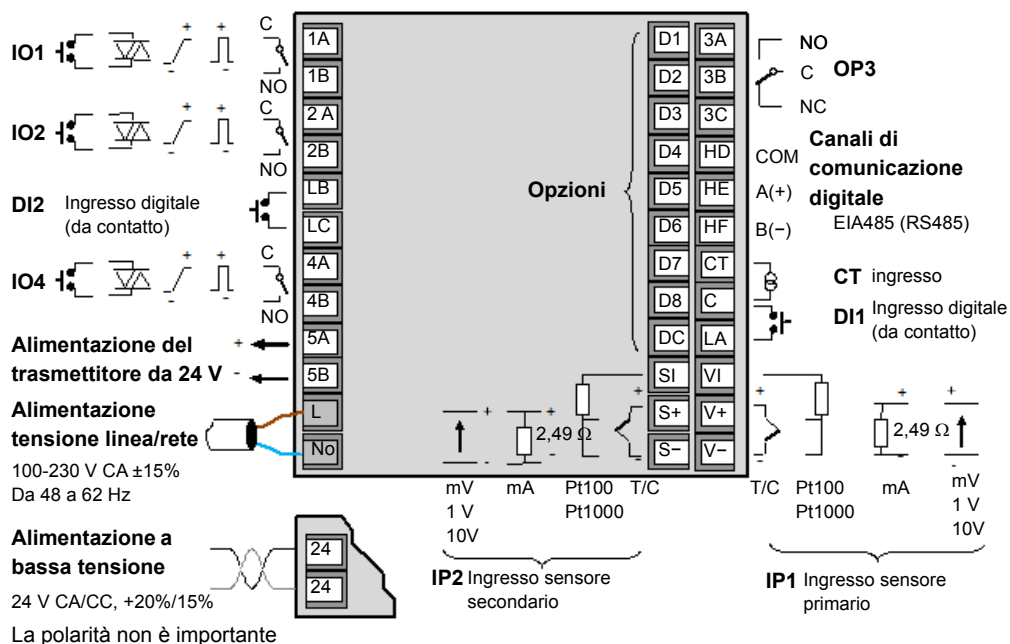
IO1
C
1A
1B
NO
IO2
C
2 A
2B
NO
DI2 Ingresso digitale (da contatto)
LB
LC
IO4
C
4A
4B
NO
Alimentazione del trasmettitore da 24 V
5A
5B
Alimentazione tensione linea/rete
L
No
100-230 V CA ±15%
Da 48 a 62 Hz
Alimentazione a bassa tensione
24
24
24 V CA/CC, +20%/15%
La polarità non è importante

Opzioni
D1 3A
D2 3B
D3 3C
D4 HD
D5 HE
D6 HF
D7 CT
D8 C
DC LA
SI VI
S+ V+
S− V−

NO
C OP3
NC
COM
A(+)
B(−)
Canali di comunicazione digitale
EIA485 (RS485)
CT ingresso
DI1 Ingresso digitale (da contatto)

2,49 Ω
mV
1 V
10V
mA
Pt100
Pt1000
T/C
IP2 Ingresso sensore secondario

T/C
Pt100
Pt1000
mA
2,49 Ω
mV
1 V
10V
IP1 Ingresso sensore primario